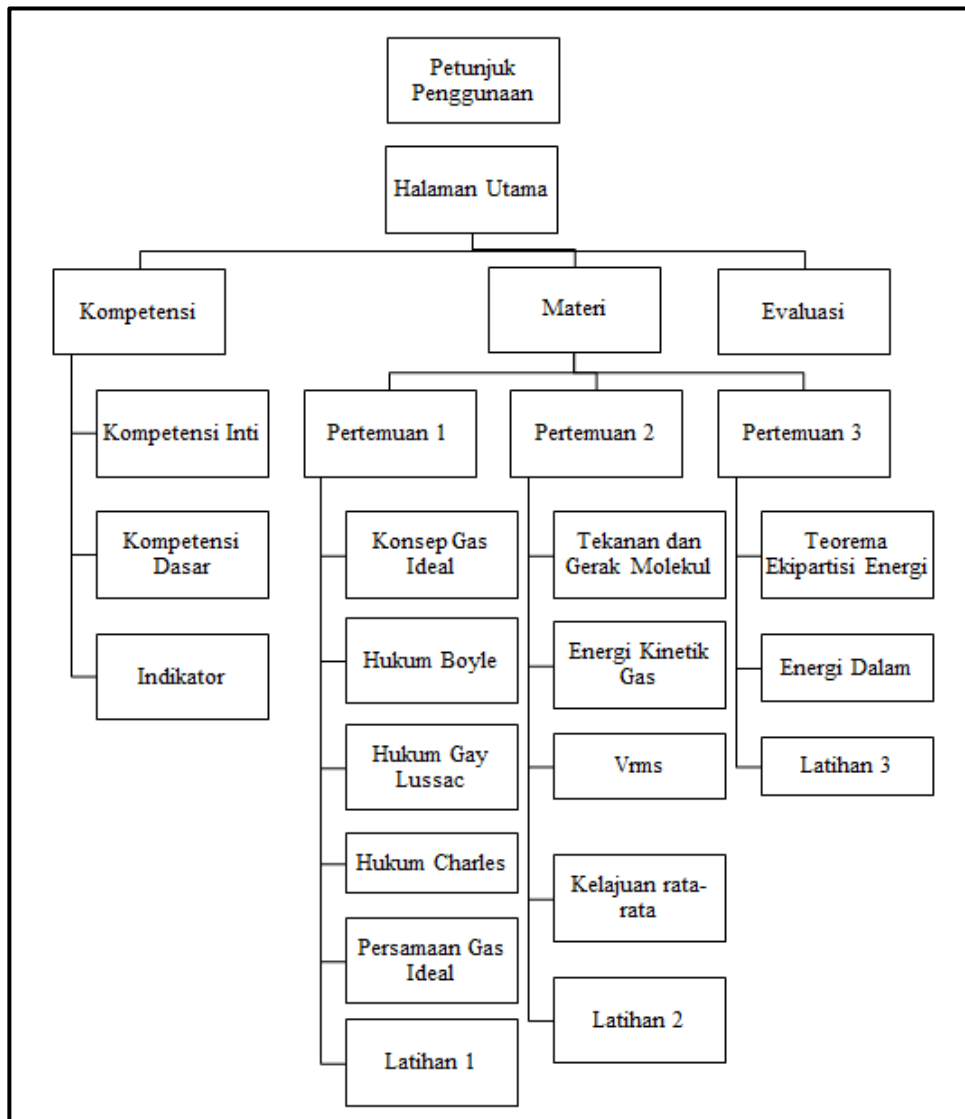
Petunjuk Penggunaan

Halaman Utama

Kompetensi

Materi

Evaluasi

Kompetensi Inti

Kompetensi Dasar

Indikator

Pertemuan 1

Konsep Gas Ideal

Hukum Boyle

Hukum Gay Lussac

Hukum Charles

Persamaan Gas Ideal

Latihan 1

Pertemuan 2

Tekanan dan Gerak Molekul

Energi Kinetik Gas

Vrms

Kelajuan rata-rata

Latihan 2

Pertemuan 3

Teorema Ekipartisi Energi

Energi Dalam

Latihan 3